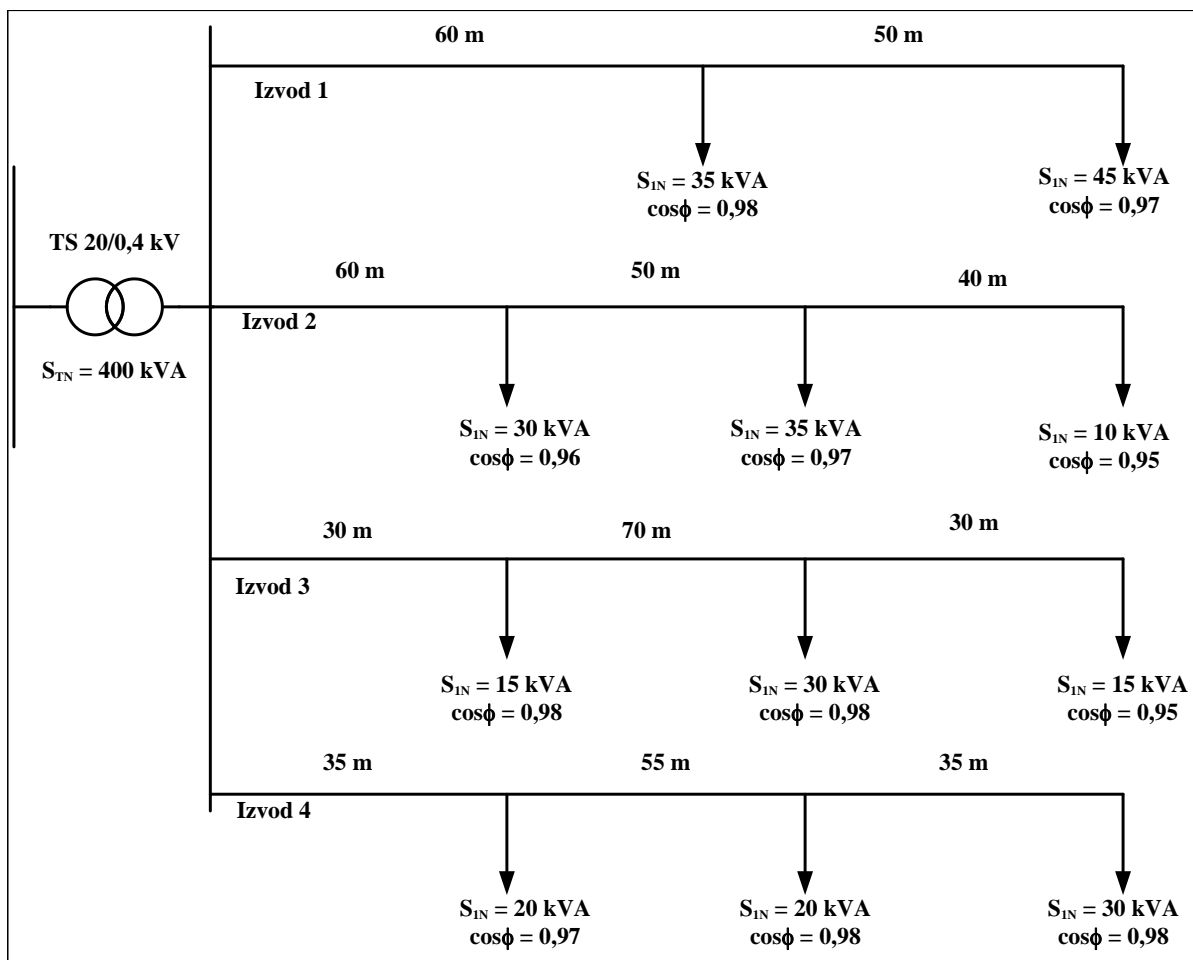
60 m

50 m

Izvod 1

$S_{1N}$ = 35 kVA
cosϕ = 0,98

$S_{1N}$ = 45 kVA
cosϕ = 0,97

TS 20/0,4 kV

$S_{TN}$ = 400 kVA

60 m

50 m

40 m

Izvod 2

$S_{1N}$ = 30 kVA
cosϕ = 0,96

$S_{1N}$ = 35 kVA
cosϕ = 0,97

$S_{1N}$ = 10 kVA
cosϕ = 0,95

30 m

70 m

30 m

Izvod 3

$S_{1N}$ = 15 kVA
cosϕ = 0,98

$S_{1N}$ = 30 kVA
cosϕ = 0,98

$S_{1N}$ = 15 kVA
cosϕ = 0,95

35 m

55 m

35 m

Izvod 4

$S_{1N}$ = 20 kVA
cosϕ = 0,97

$S_{1N}$ = 20 kVA
cosϕ = 0,98

$S_{1N}$ = 30 kVA
cosϕ = 0,98